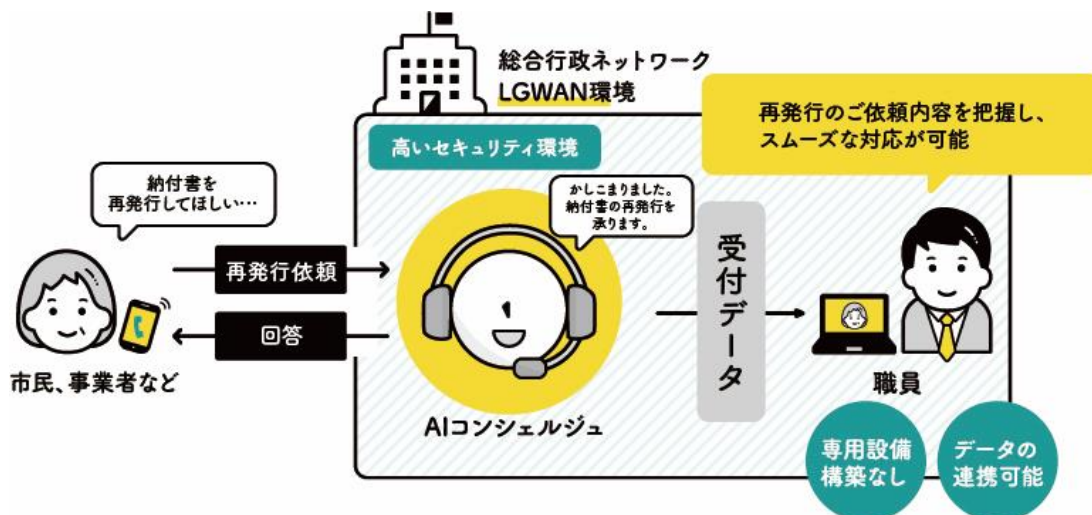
総合行政ネットワーク
LGWAN環境

再発行のご依頼内容を把握し、スムーズな対応が可能

高いセキュリティ環境

納付書を再発行してほしい…

かしこまりました。納付書の再発行を承ります。

再発行依頼

回答

受付データ

市民、事業者など

AIコンシェルジュ

職員

専用設備構築なし

データの連携可能